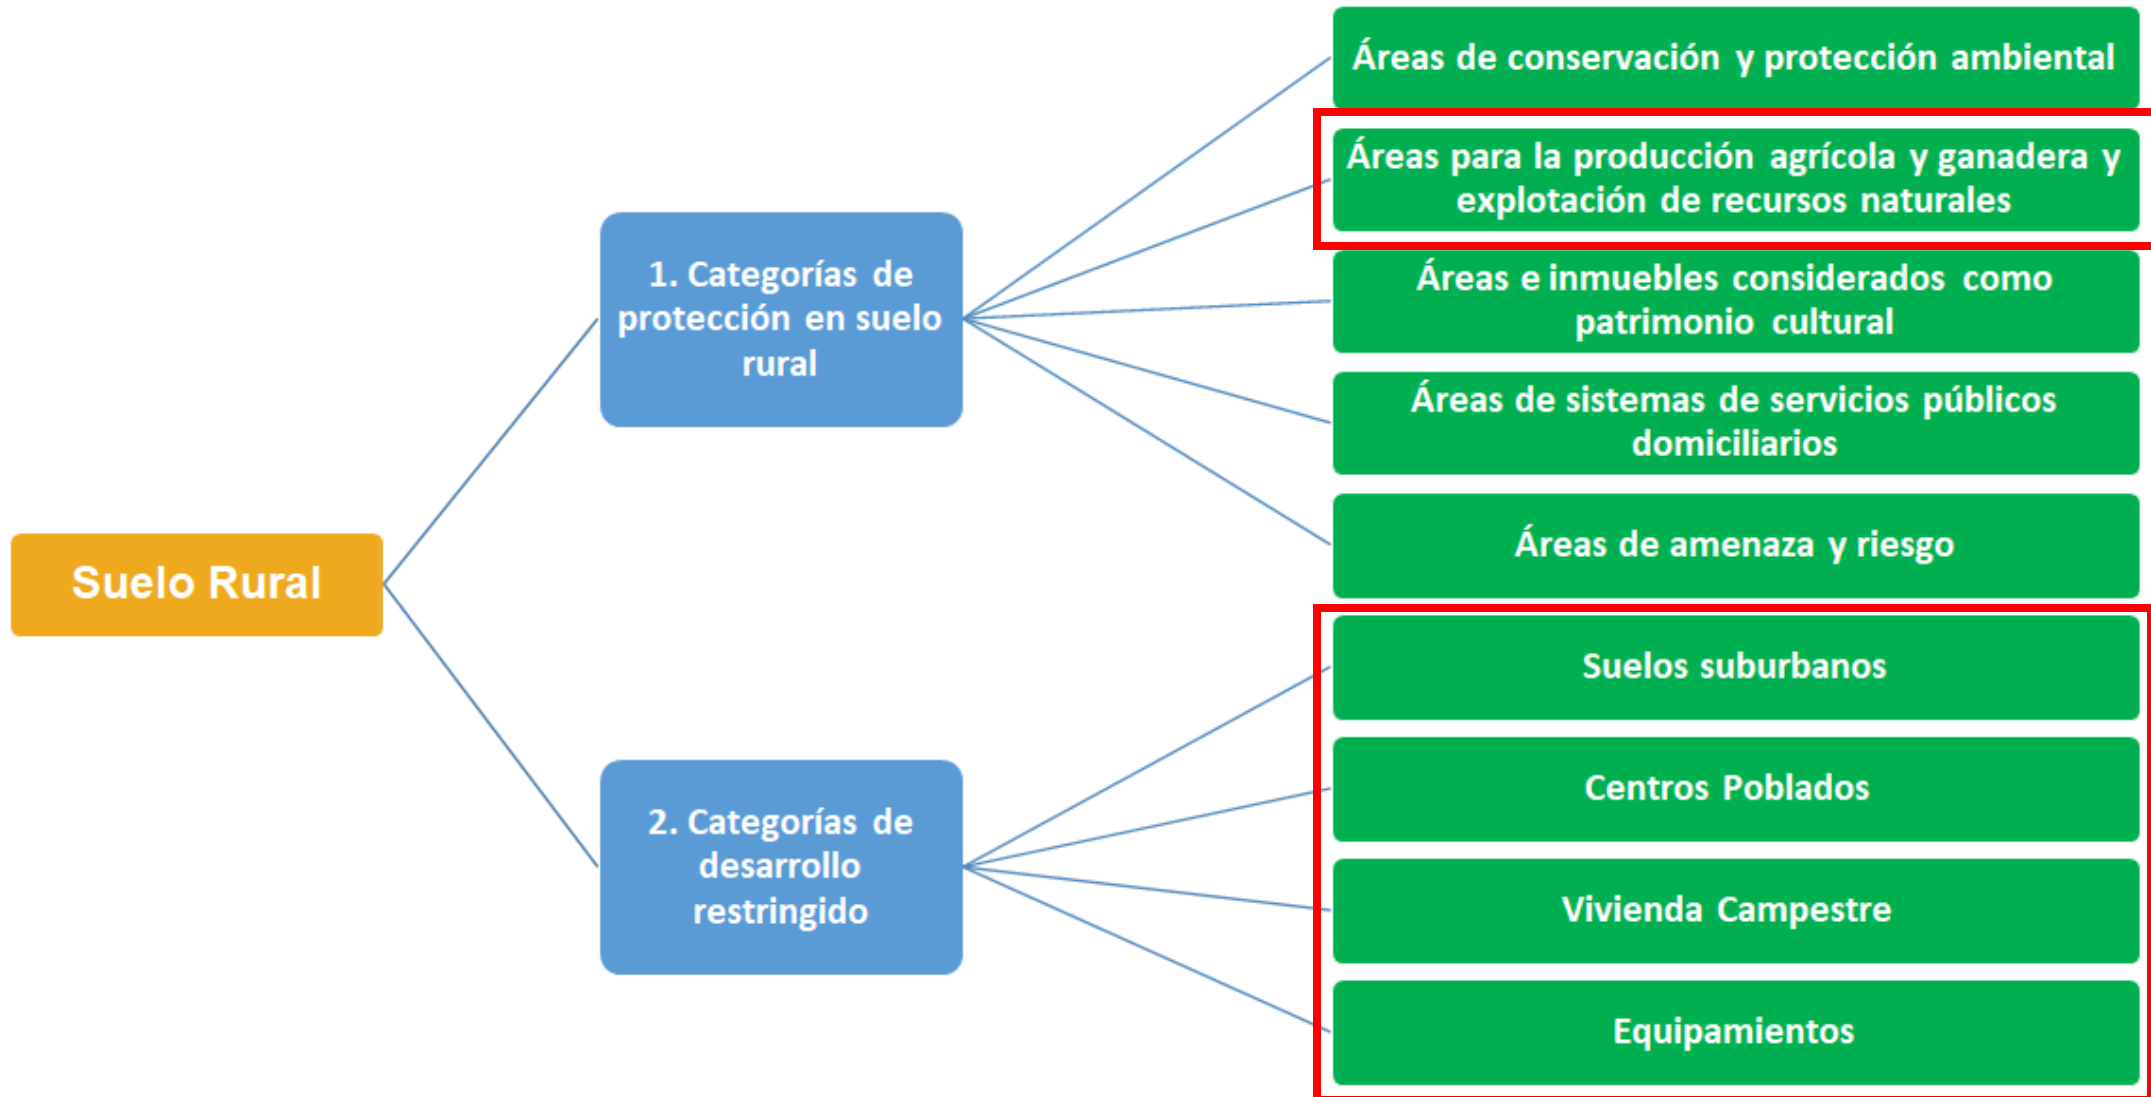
Suelo Rural

1. Categorías de protección en suelo rural

Áreas de conservación y protección ambiental

Áreas para la producción agrícola y ganadera y explotación de recursos naturales

Áreas e inmuebles considerados como patrimonio cultural

Áreas de sistemas de servicios públicos domiciliarios

Áreas de amenaza y riesgo

2. Categorías de desarrollo restringido

Suelos suburbanos

Centros Poblados

Vivienda Campestre

Equipamientos